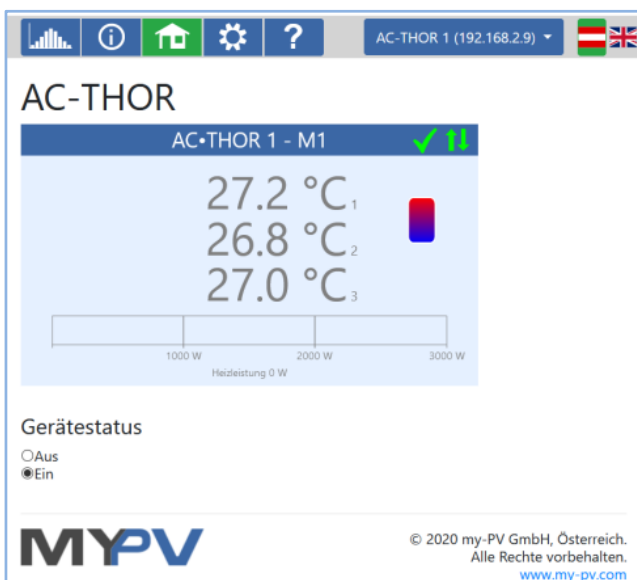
AC-THOR 1 (192.168.2.9)

AC-THOR

AC•THOR 1 - M1

27.2 °C 1
26.8 °C 2
27.0 °C 3

1000 W
2000 W
3000 W
Heizleistung 0 W

Gerätestatus

Aus
Ein

MYPV

© 2020 my-PV GmbH, Österreich.
Alle Rechte vorbehalten.
www.my-pv.com